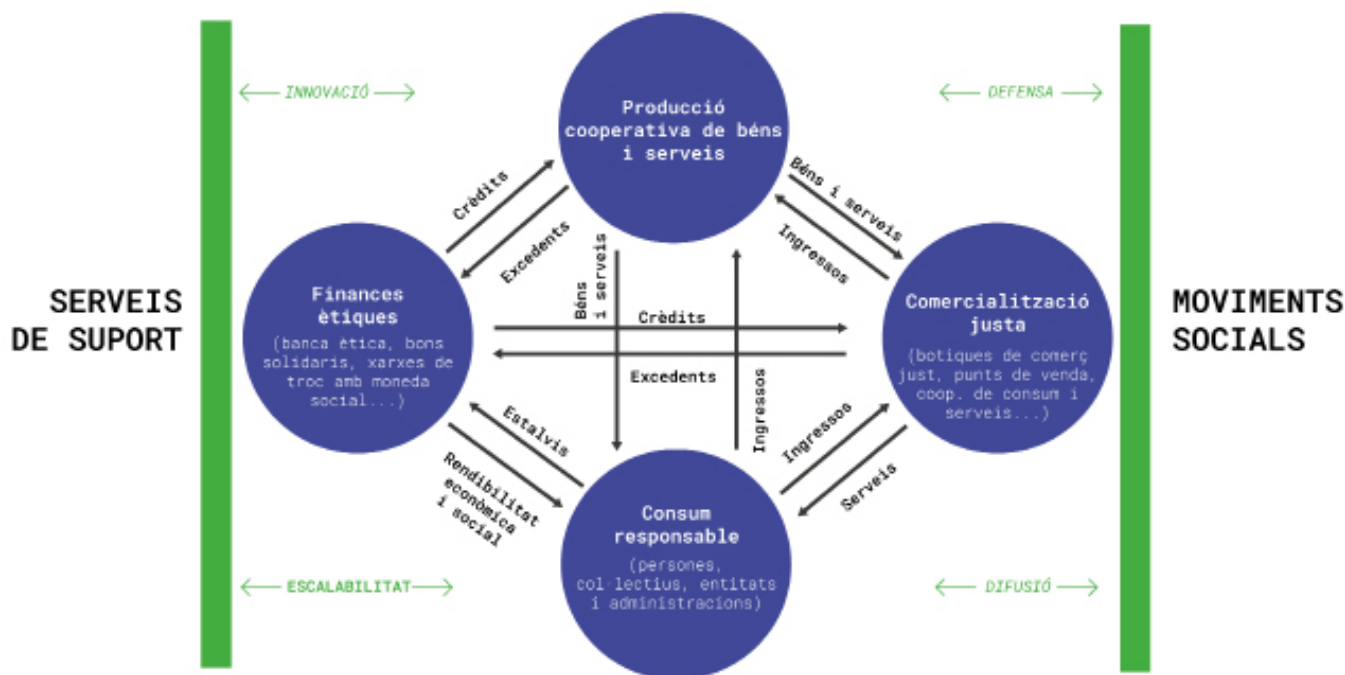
INNOVACIÓ

DEFENSA

Producció cooperativa de béns i serveis

Crèdits

Excedents

Béns i serveis

Ingressos

SERVEIS DE SUPORT

Finances ètiques

(banca ètica, bons solidaris, xarxes de troc amb moneda social...)

Béns i serveis

Crèdits

Excedents

Comercialització justa

(botiques de comerç just, punts de venda, coop. de consum i serveis...)

MOVIMENTS SOCIALS

Estalvis

Ingressos

Ingressos

Rendibilitat econòmica i social

Serveis

Consum responsable

(persones, col·lectius, entitats i administracions)

ESCALABILITAT

DIFUSIÓ